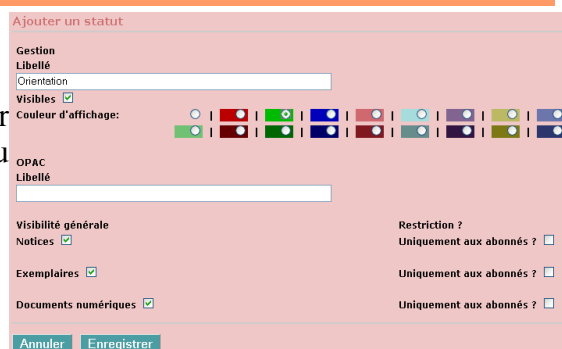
Ajouter un statut

Gestion
Libellé
Orientation
Visibles
Couleur d'affichage:

OPAC
Libellé

Visibilité générale
Notices

Exemplaires

Documents numériques

Restriction ?
Uniquement aux abonnés ?

Uniquement aux abonnés ?

Uniquement aux abonnés ?

Annuler Enregistrer